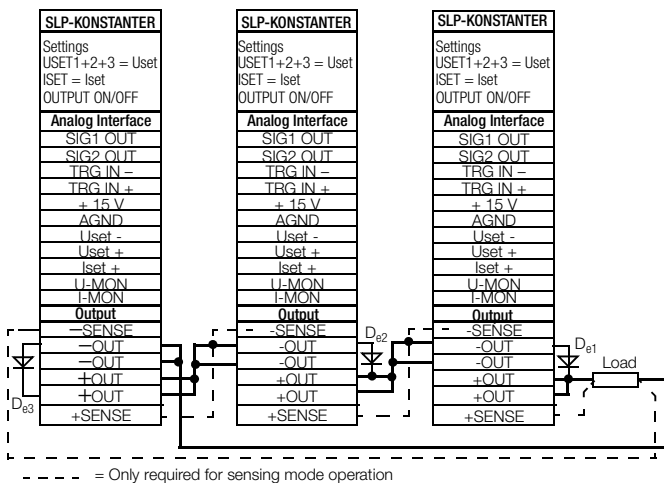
SLP-KONSTANTER
Settings
USET1+2+3 = Uset
ISET = Iset
OUTPUT ON/OFF
Analog Interface
SIG1 OUT
SIG2 OUT
TRG IN –
TRG IN +
+ 15 V
AGND
Uset -
Uset +
Iset +
U-MON
I-MON
Output
–SENSE
–OUT
–OUT
+OUT
+OUT
+SENSE

SLP-KONSTANTER
Settings
USET1+2+3 = Uset
ISET = Iset
OUTPUT ON/OFF
Analog Interface
SIG1 OUT
SIG2 OUT
TRG IN –
TRG IN +
+ 15 V
AGND
Uset -
Uset +
Iset +
U-MON
I-MON
Output
-SENSE
-OUT
-OUT
+OUT
+OUT
+SENSE

SLP-KONSTANTER
Settings
USET1+2+3 = Uset
ISET = Iset
OUTPUT ON/OFF
Analog Interface
SIG1 OUT
SIG2 OUT
TRG IN –
TRG IN +
+ 15 V
AGND
Uset -
Uset +
Iset +
U-MON
I-MON
Output
-SENSE
-OUT
-OUT
+OUT
+OUT
+SENSE

$D_{e3}$
$D_{e2}$
$D_{e1}$
Load

= Only required for sensing mode operation